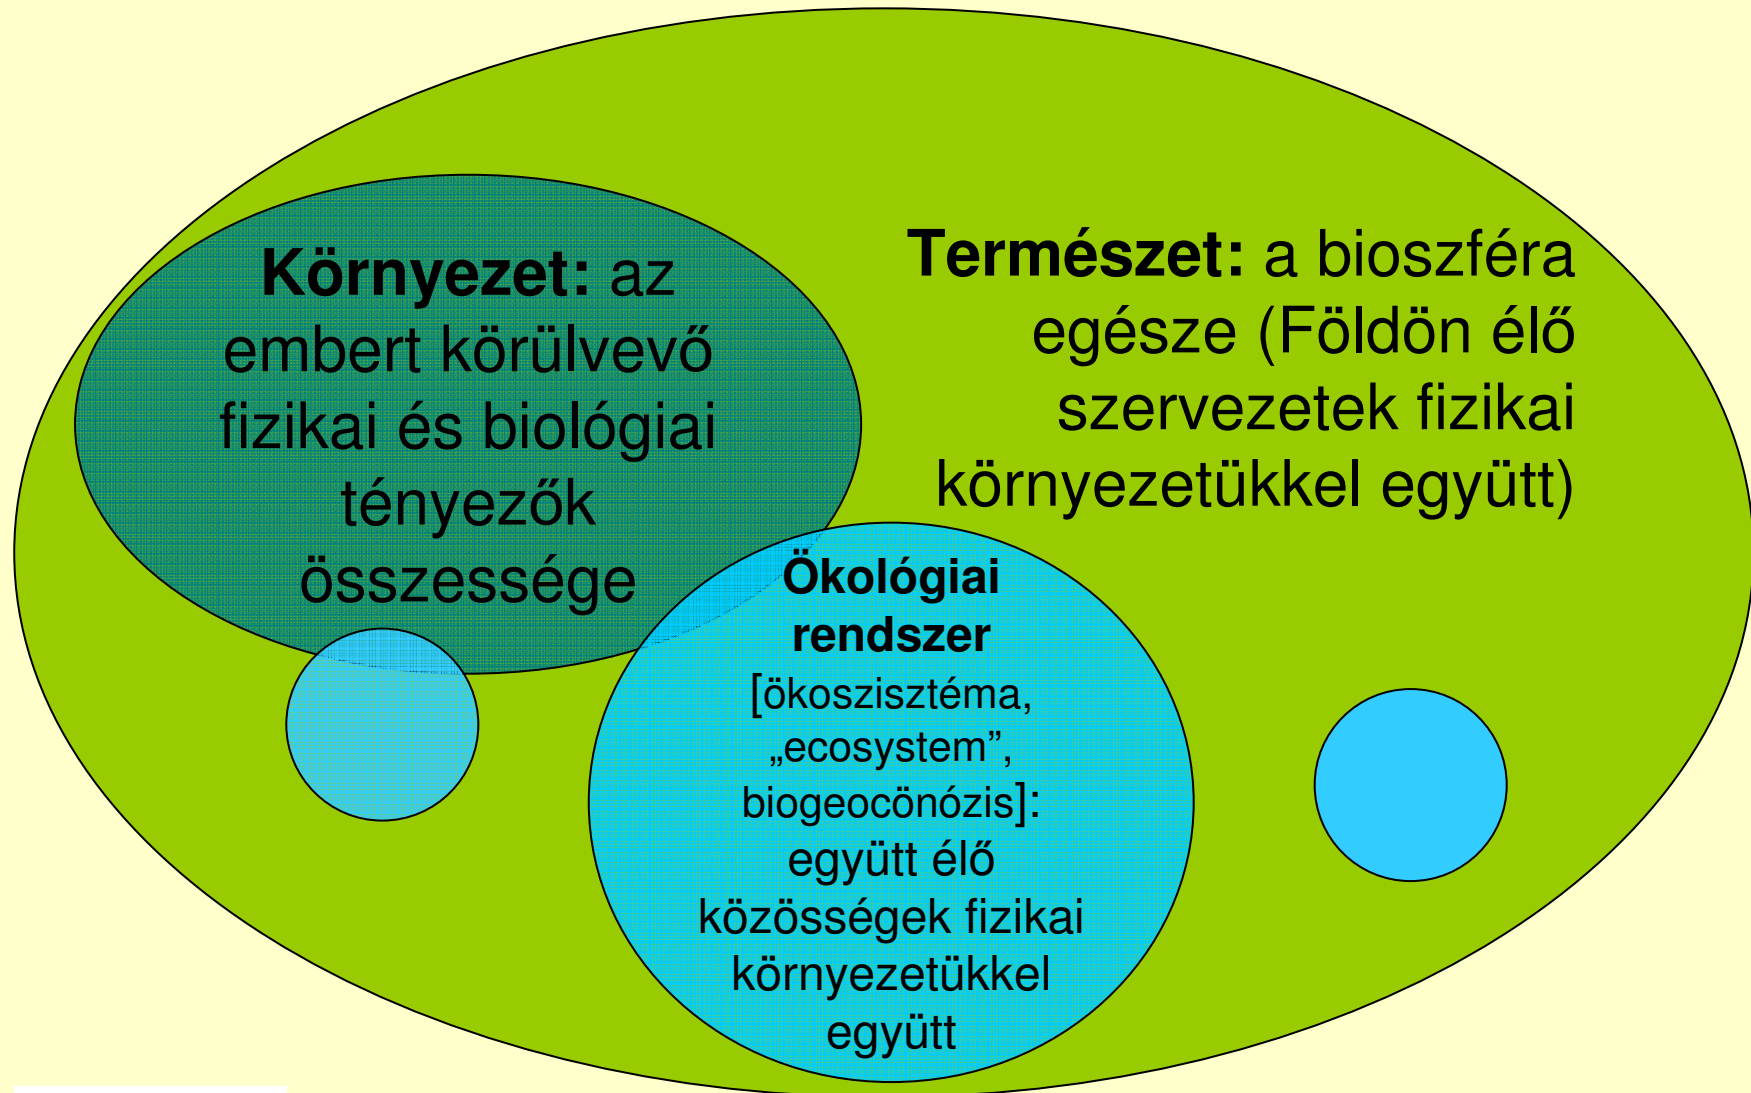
Környezet: az embert körülvevő fizikai és biológiai tényezők összessége

Természet: a bioszféra egésze (Földön élő szervezetek fizikai környezetükkel együtt)

Ökológiai rendszer [ökoszisztéma, „ecosystem”, biogeocönózis]: együtt élő közösségek fizikai környezetükkel együtt